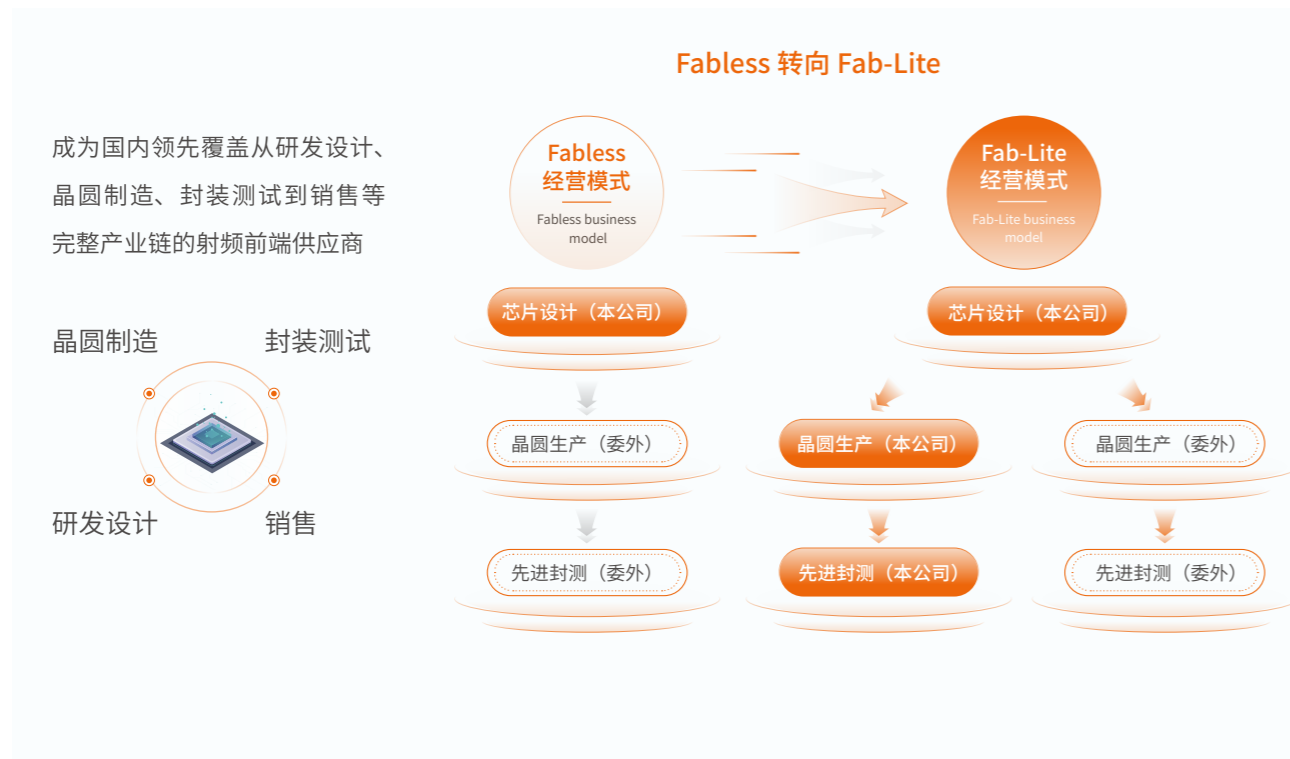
成为国内领先覆盖从研发设计、晶圆制造、封装测试到销售等完整产业链的射频前端供应商

晶圆制造

封装测试

研发设计

销售

Fabless 转向 Fab-Lite

Fabless 经营模式

Fabless business model

Fab-Lite 经营模式

Fab-Lite business model

芯片设计（本公司）

晶圆生产（委外）

先进封测（委外）

芯片设计（本公司）

晶圆生产（本公司）

先进封测（本公司）

晶圆生产（委外）

先进封测（委外）